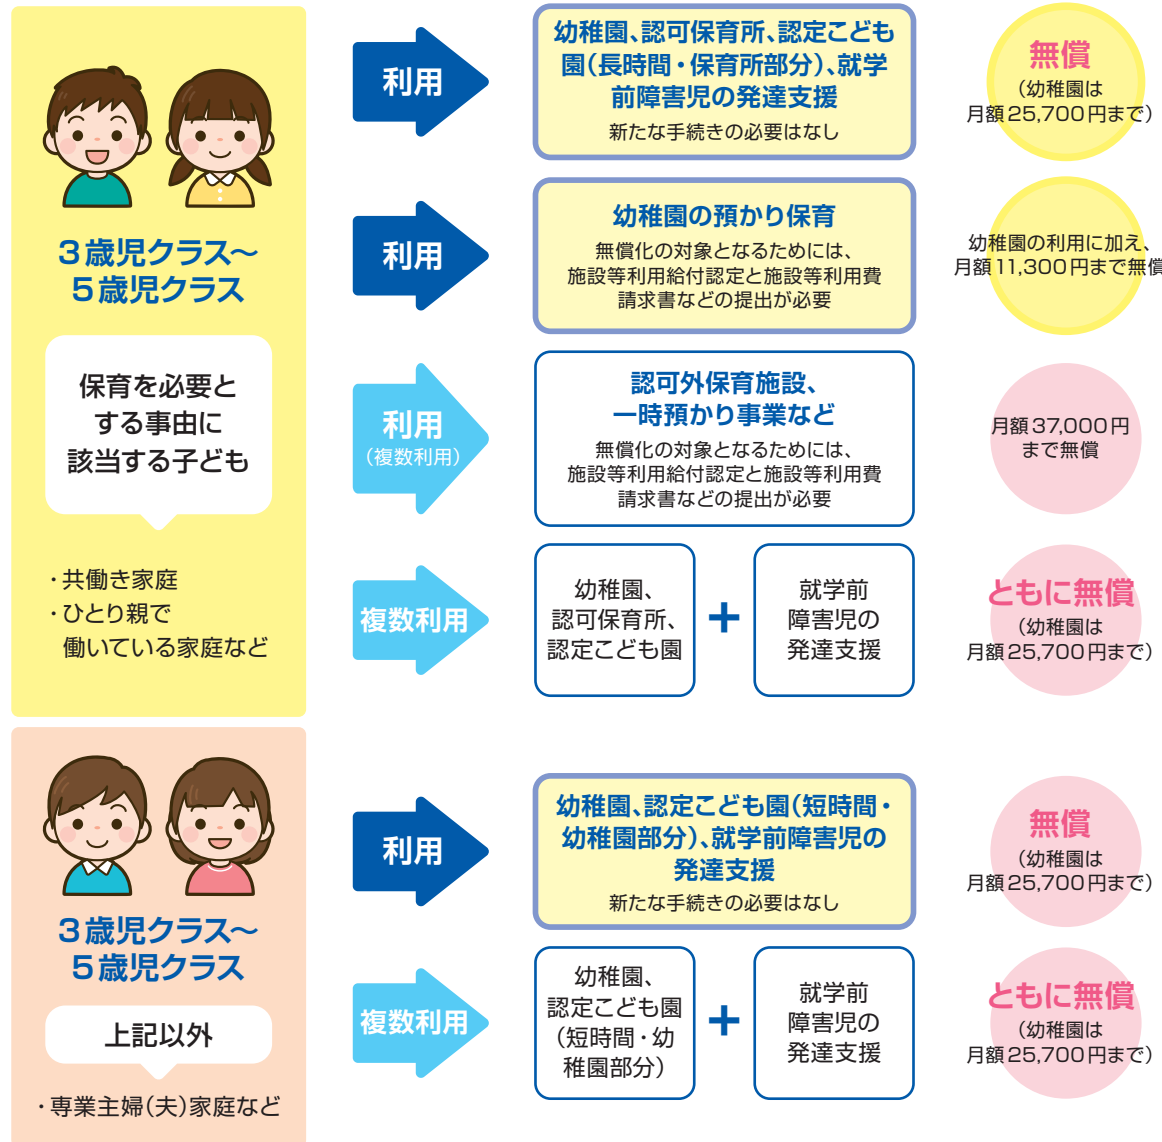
3歳児クラス～
5歳児クラス

保育を必要とする事由に該当する子ども

・共働き家庭
・ひとり親で働いている家庭など

利用

幼稚園、認可保育所、認定こども園（長時間・保育所部分）、就学前障害児の発達支援
新たな手続きの必要はなし

無償
（幼稚園は月額25,700円まで）

利用

幼稚園の預かり保育
無償化の対象となるためには、施設等利用給付認定と施設等利用費請求書などの提出が必要

幼稚園の利用に加え、月額11,300円まで無償

利用
（複数利用）

認可外保育施設、一時預かり事業など
無償化の対象となるためには、施設等利用給付認定と施設等利用費請求書などの提出が必要

月額37,000円まで無償

複数利用

幼稚園、認可保育所、認定こども園
+
就学前障害児の発達支援

ともに無償
（幼稚園は月額25,700円まで）

3歳児クラス～
5歳児クラス

上記以外

・専業主婦（夫）家庭など

利用

幼稚園、認定こども園（短時間・幼稚園部分）、就学前障害児の発達支援
新たな手続きの必要はなし

無償
（幼稚園は月額25,700円まで）

複数利用

幼稚園、認定こども園（短時間・幼稚園部分）
+
就学前障害児の発達支援

ともに無償
（幼稚園は月額25,700円まで）